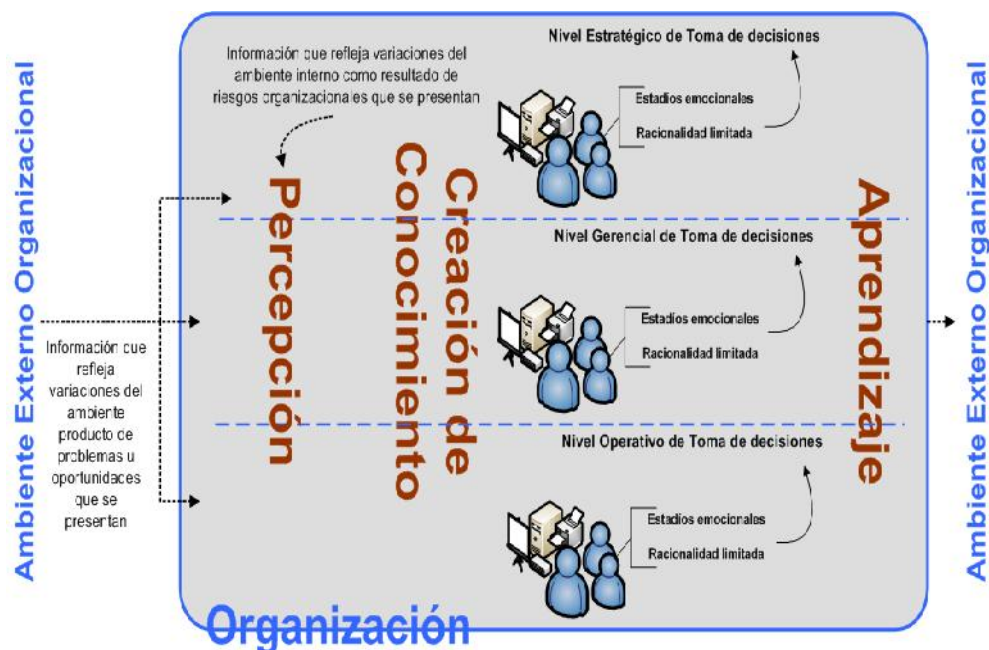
Ambiente Externo Organizacional

Información que refleja variaciones del ambiente producto de problemas u oportunidades que se presentan

Información que refleja variaciones del ambiente interno como resultado de riesgos organizacionales que se presentan

Percepción

Creación de Conocimiento

Nivel Estratégico de Toma de decisiones

Estadios emocionales

Racionalidad limitada

Nivel Gerencial de Toma de decisiones

Estadios emocionales

Racionalidad limitada

Nivel Operativo de Toma de decisiones

Estadios emocionales

Racionalidad limitada

Aprendizaje

Ambiente Externo Organizacional

Organización